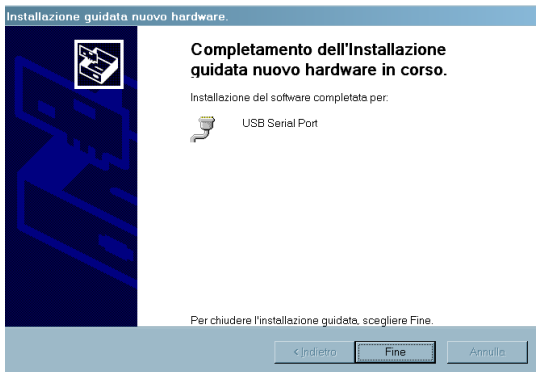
Installazione guidata nuovo hardware.

Completamento dell'Installazione guidata nuovo hardware in corso.

Installazione del software completata per:

USB Serial Port

Per chiudere l'installazione guidata, scegliere Fine.

< Indietro
Fine
Annulla